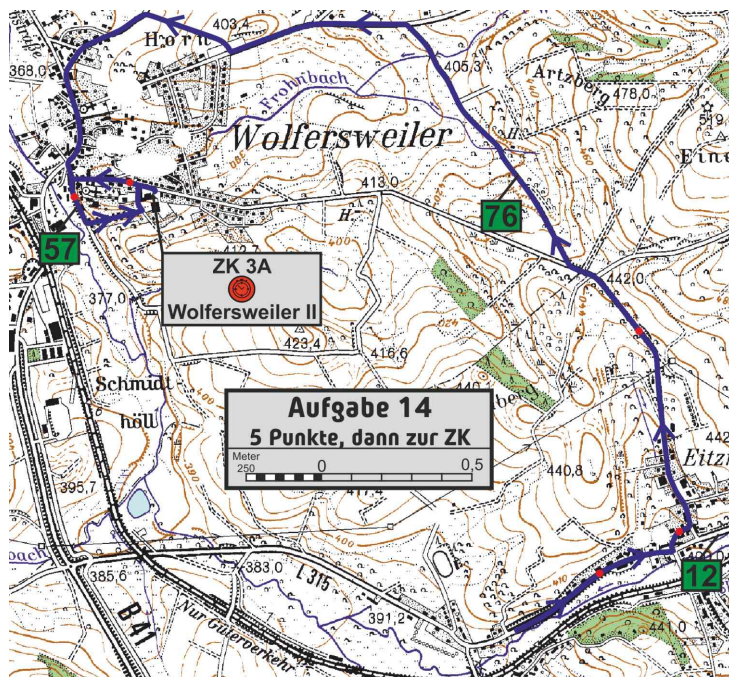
Horn
403,4
368,0
Straße
Frohnbach
405,3
Artzberg
478,0
519
Wolfersweiler
Eine
413,0
H
76
57
ZK 3A
Wolfersweiler II
412,7
400
442,0
377,0
423,4
416,6
Schmidt
höll
Aufgabe 14
5 Punkte, dann zur ZK
Meter
250
0
0,5
442
Eitzw
440,8
395,7
400
bach
383,0
L 315
385,6
391,2
B 41
Nur Güterverkehr
12
409,0
441,0